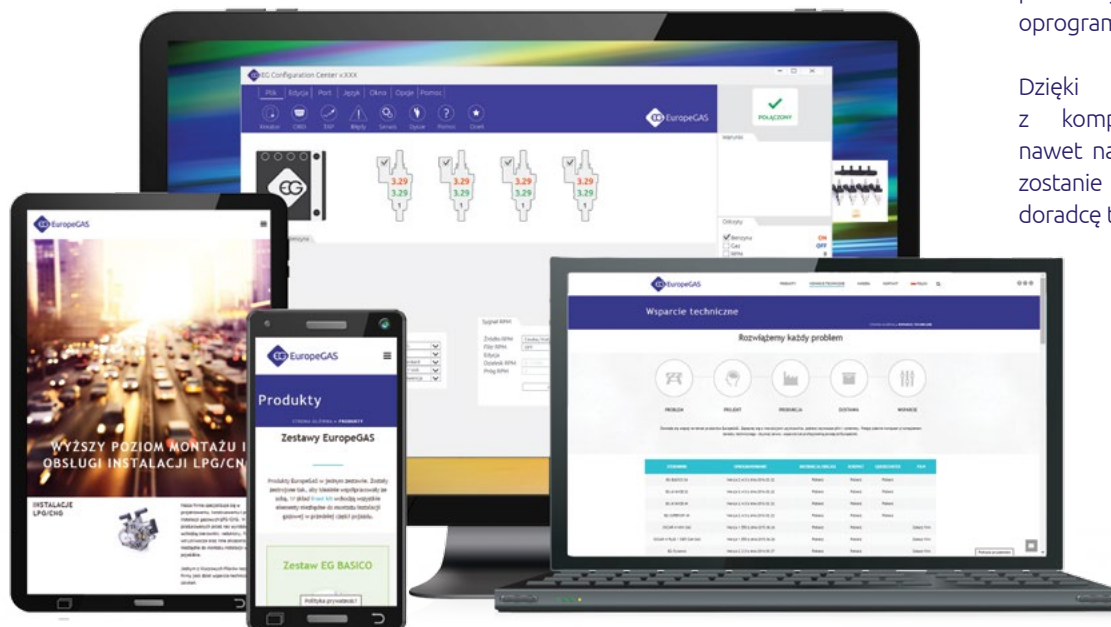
oprogram

Dzięki
z komp
nawet na
zostanie
doradcę t

EG Configuration Center v.XXX

Plik Edycja Port Język Okna Opcje Pomoc

Kreator OBD RAP Błędy Serwis Dysze Pomoc Cicer

EuropeGAS

POŁĄCZONY

3.29
3.29

3.29
3.29

3.29
3.29

3.29
3.29

Odczyty
Benzyna ON
Gaz OFF
RPM 0

Sygnał RPM
Źródło RPM
Filtr RPM
Edycja
Dzielnik RPM
Próg RPM

EuropeGAS

WYŻSZY POZIOM MONTAŻU I OBSŁUGI INSTALACJI LPG/CN

INSTALACJE LPG/CNG

EuropeGAS

Produkty

STRONA GŁÓWNA » PRODUKTY

Zestawy EuropeGAS

Produkty EuropeGAS w jednym zestawie. Zostały zestrojone tak, aby idealnie współpracowały ze sobą. W skład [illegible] wchodzą wszystkie elementy niezbędne do montażu instalacji gazowej w przedniej części pojazdu.

Zestaw EG BASICO

Polityka prywatności

EuropeGAS

PRODUKTY WSPARCIE TECHNICZNE KARIERA KONTAKT POLSKI

Wsparcie techniczne

Rozwiążemy każdy problem

PROBLEM PROJEKT PRODUKCJA DOSTAWA WDROŻENIE